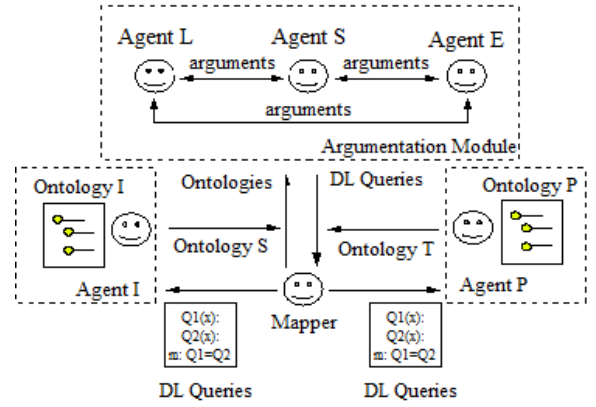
Agent L
Agent S
Agent E
arguments
arguments
arguments
Argumentation Module
Ontology I
Ontologies
DL Queries
Ontology P
Ontology S
Ontology T
Agent I
Mapper
Agent P
Q1(x):
Q2(x):
m: Q1=Q2
Q1(x):
Q2(x):
m: Q1=Q2
DL Queries
DL Queries